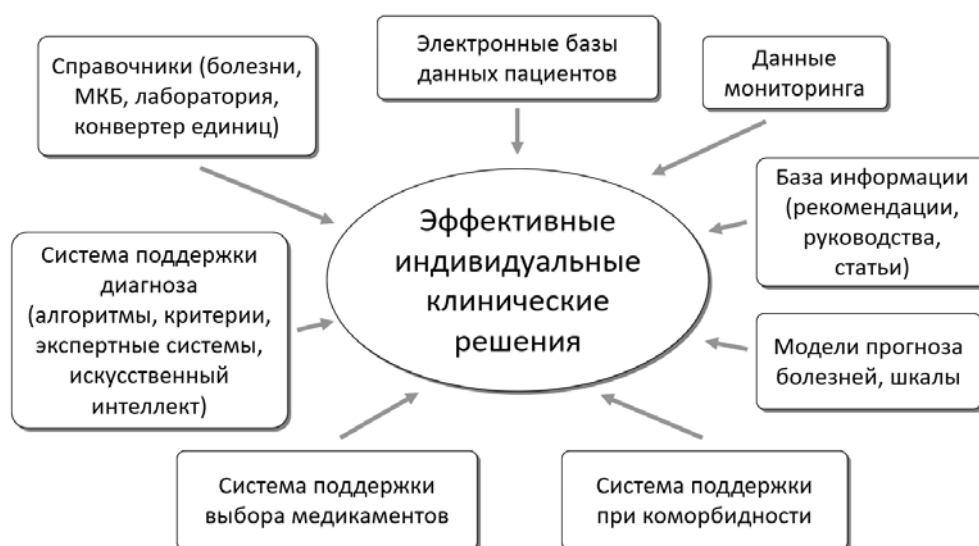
Справочники (болезни, МКБ, лаборатория, конвертер единиц)

Электронные базы данных пациентов

Данные мониторинга

База информации (рекомендации, руководства, статьи)

Эффективные индивидуальные клинические решения

Система поддержки диагноза (алгоритмы, критерии, экспертные системы, искусственный интеллект)

Модели прогноза болезней, шкалы

Система поддержки выбора медикаментов

Система поддержки при коморбидности